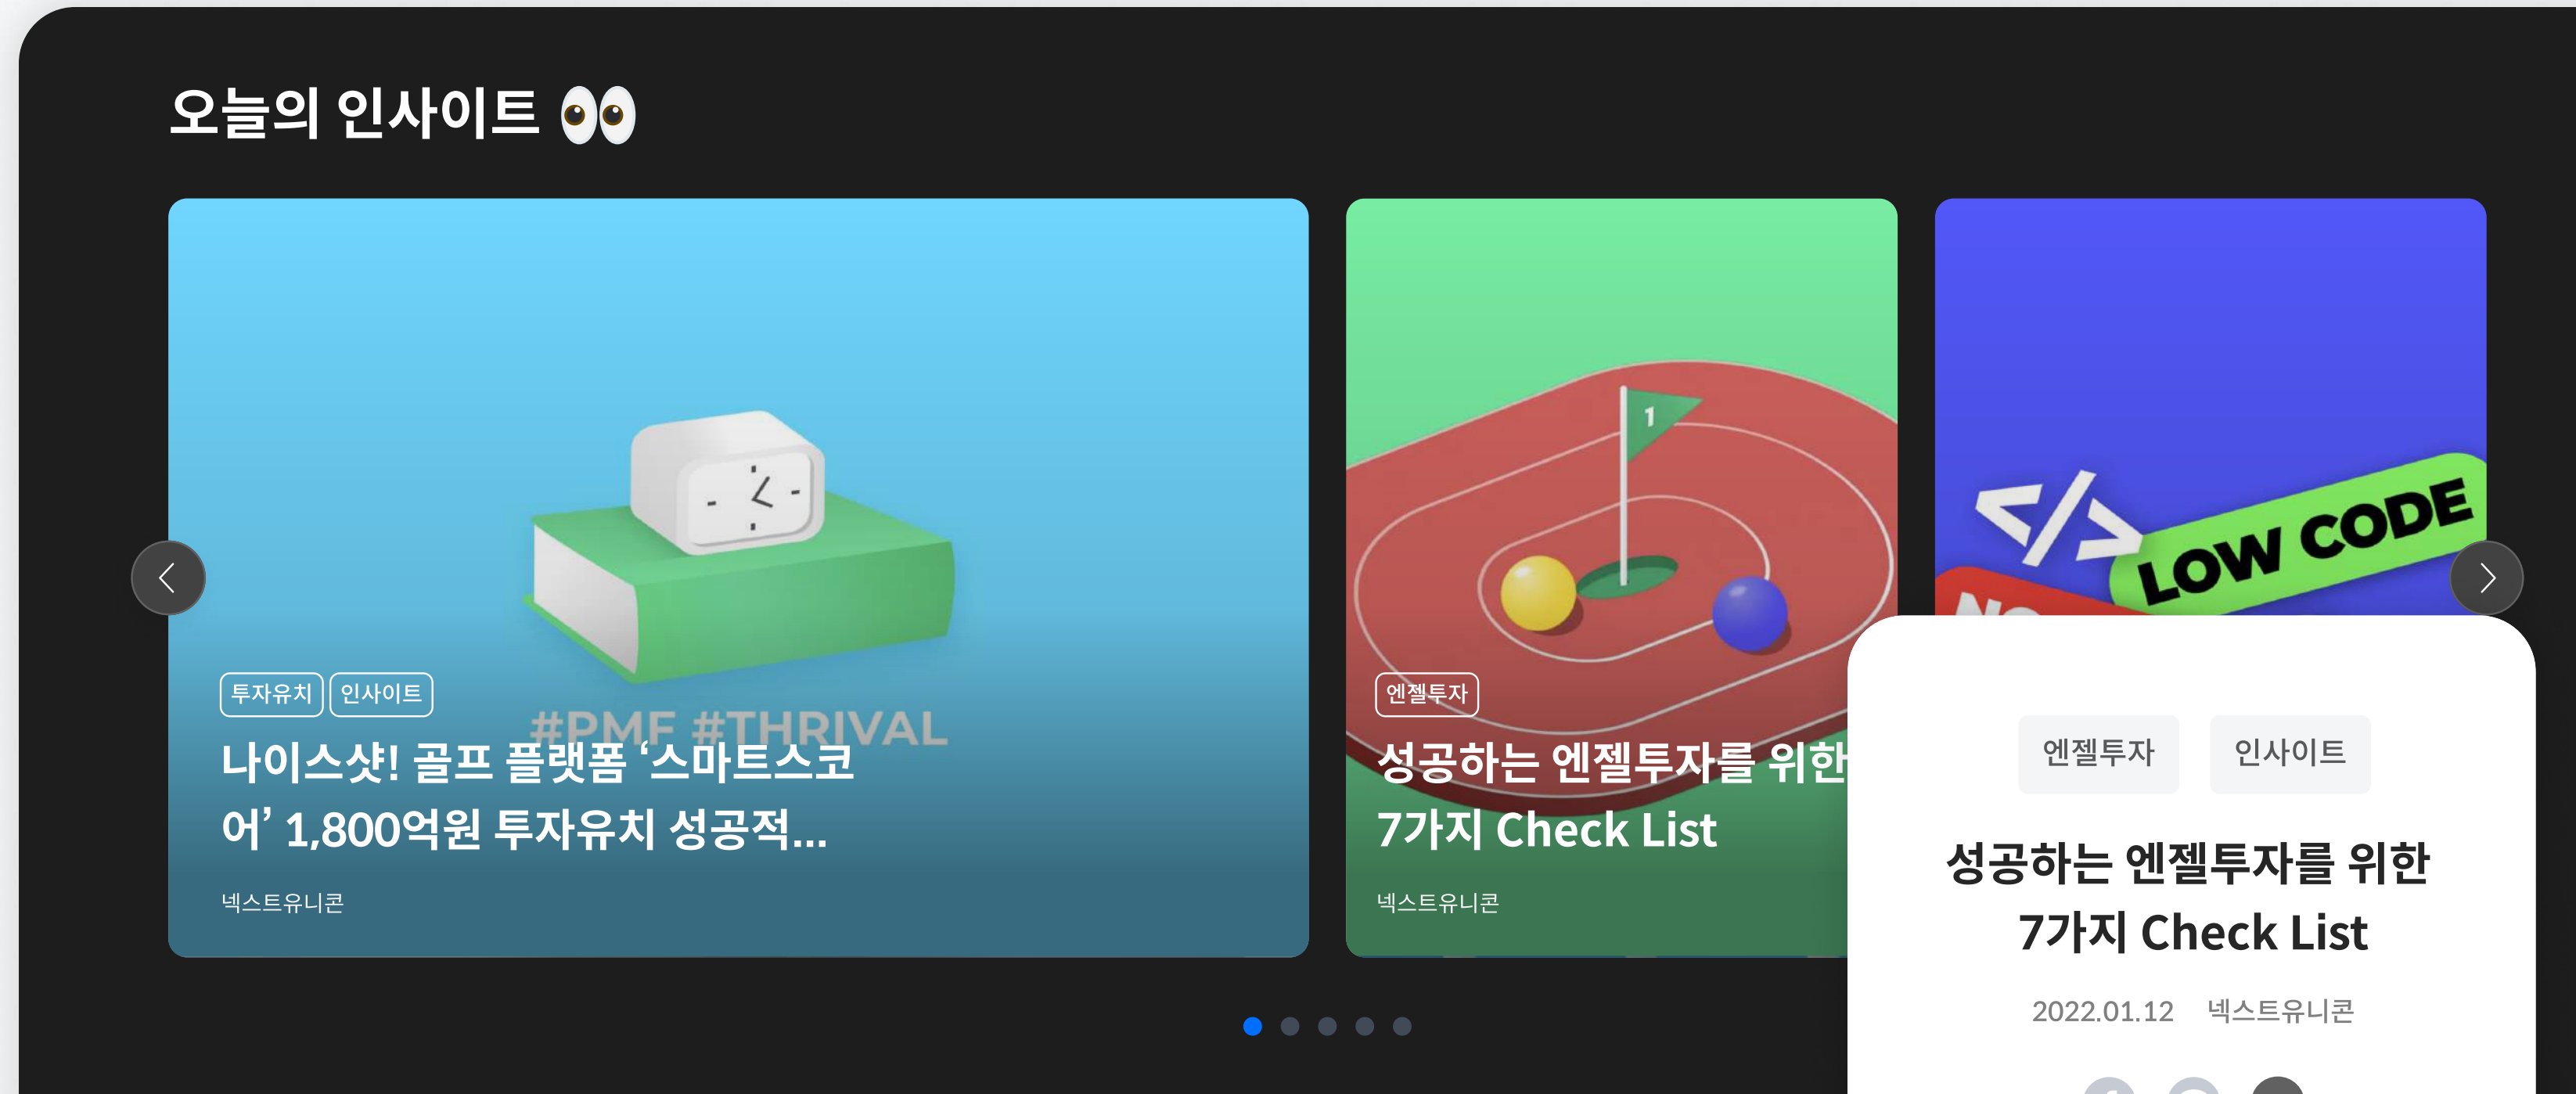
오늘의 인사이트 👀

투자유치 인사이트

#PMF #THRIVAL

나이스샷! 골프 플랫폼 '스마트스코어' 1,800억원 투자유치 성공적...

넥스트유니콘

1

엔젤투자

성공하는 엔젤투자를 위한 7가지 Check List

넥스트유니콘

</> LOW CODE

엔젤투자 인사이트

성공하는 엔젤투자를 위한 7가지 Check List

2022.01.12 넥스트유니콘